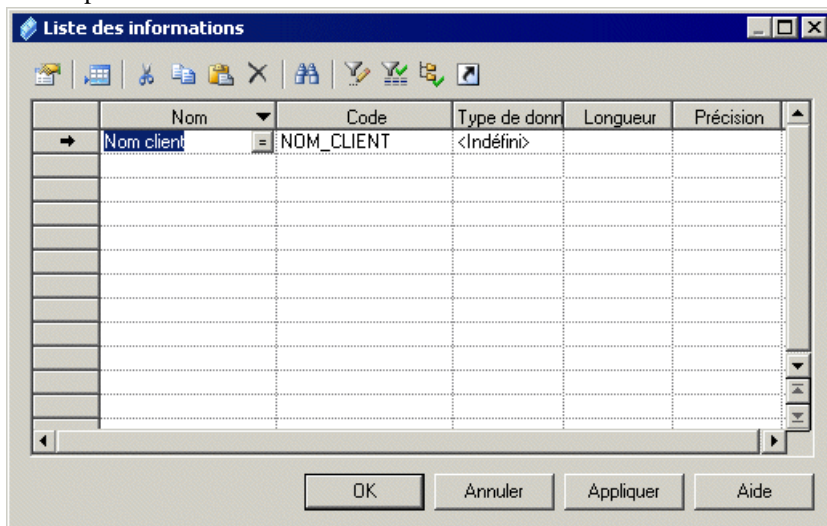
Liste des informations

| | Nom | Code | Type de donn | Longueur | Précision |
|---|---|---|---|---|---|
| → | Nom client | NOM_CLIENT | <Indéfini> | | |
| | | | | | |
| | | | | | |
| | | | | | |
| | | | | | |
| | | | | | |
| | | | | | |
| | | | | | |
| | | | | | |
| | | | | | |
| | | | | | |
| | | | | | |

OK Annuler Appliquer Aide